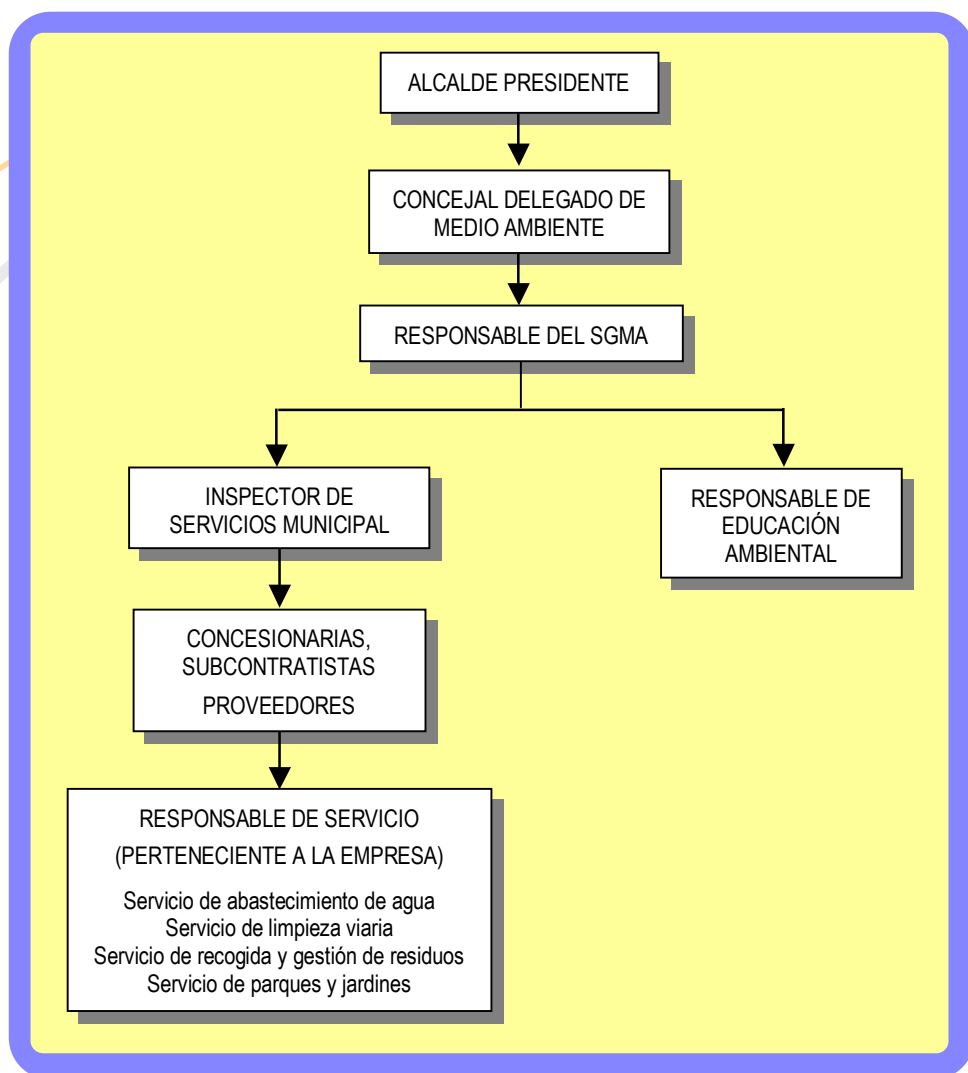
ALCALDE PRESIDENTE

CONCEJAL DELEGADO DE MEDIO AMBIENTE

RESPONSABLE DEL SGMA

INSPECTOR DE SERVICIOS MUNICIPAL

RESPONSABLE DE EDUCACIÓN AMBIENTAL

CONCESIONARIAS, SUBCONTRATISTAS

PROVEEDORES

RESPONSABLE DE SERVICIO

(PERTENECIENTE A LA EMPRESA)

Servicio de abastecimiento de agua
Servicio de limpieza viaria
Servicio de recogida y gestión de residuos
Servicio de parques y jardines